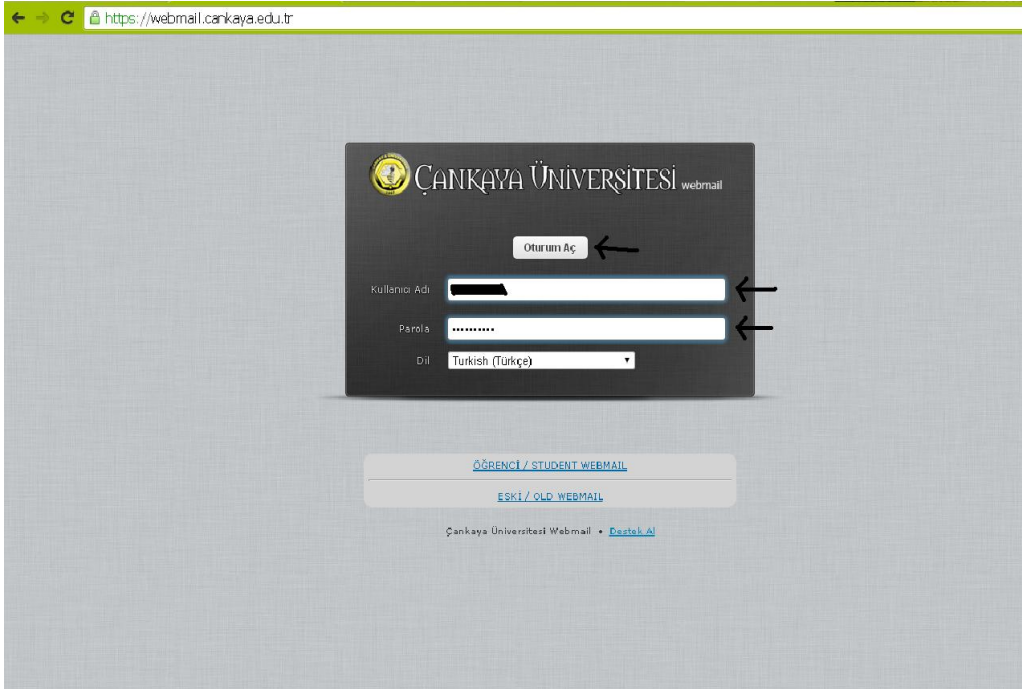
https://webmail.cankaya.edu.tr

ÇANKAYA ÜNİVERSİTESİ webmail

Oturum Aç

Kullanıcı Adı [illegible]

Parola ...........

Dil Turkish (Türkçe)

ÖĞRENCİ / STUDENT WEBMAIL

ESKİ / OLD WEBMAIL

Çankaya Üniversitesi Webmail • Destek Al